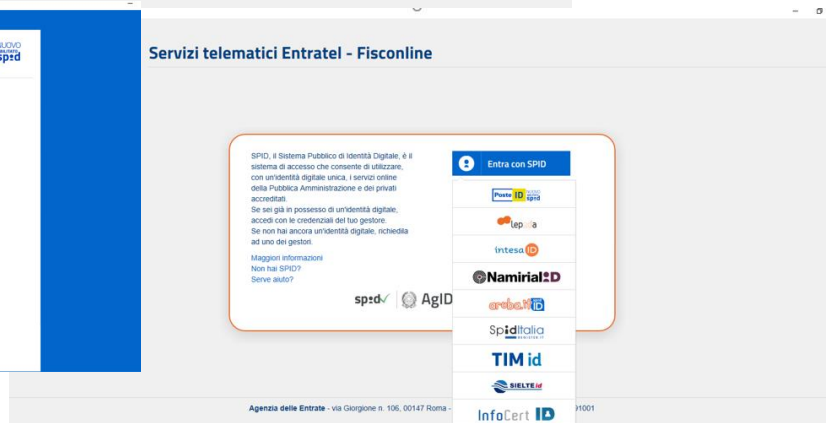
NUOVO
spid

Servizi telematici Entratel - Fisconline

SPID, il Sistema Pubblico di Identità Digitale, è il sistema di accesso che consente di utilizzare, con un'identità digitale unica, i servizi online della Pubblica Amministrazione e dei privati accreditati.
Se sei già in possesso di un'identità digitale, accedi con le credenziali del tuo gestore.
Se non hai ancora un'identità digitale, richiedila ad uno dei gestori.

Maggiori informazioni
Non hai SPID?
Serve aiuto?

spid AgID

Entra con SPID

Poste ID spid
lepida
intesa ID
Namirial ID
aruba.it ID
SpidItalia
TIM id
SIELTE id
InfoCert ID

Agenzia delle Entrate - via Giorgione n. 106, 00147 Roma - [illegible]01001